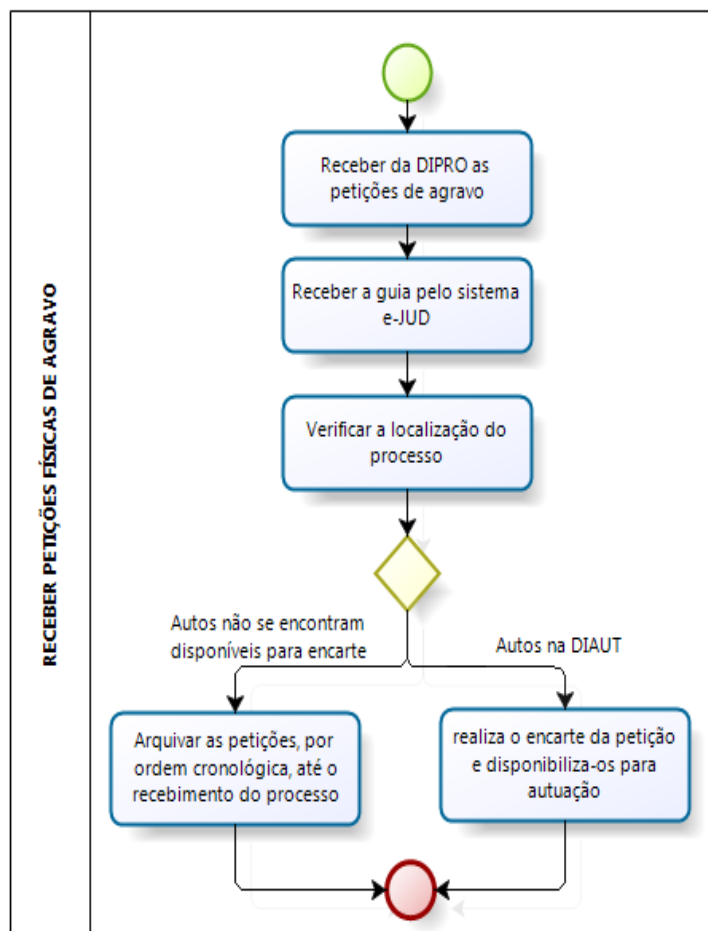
RECEBER PETIÇÕES FÍSICAS DE AGRAVO

Receber da DIPRO as petições de agravo

Receber a guia pelo sistema e-JUD

Verificar a localização do processo

Autos não se encontram disponíveis para encarte

Autos na DIAUT

Arquivar as petições, por ordem cronológica, até o recebimento do processo

realiza o encarte da petição e disponibiliza-os para autuação